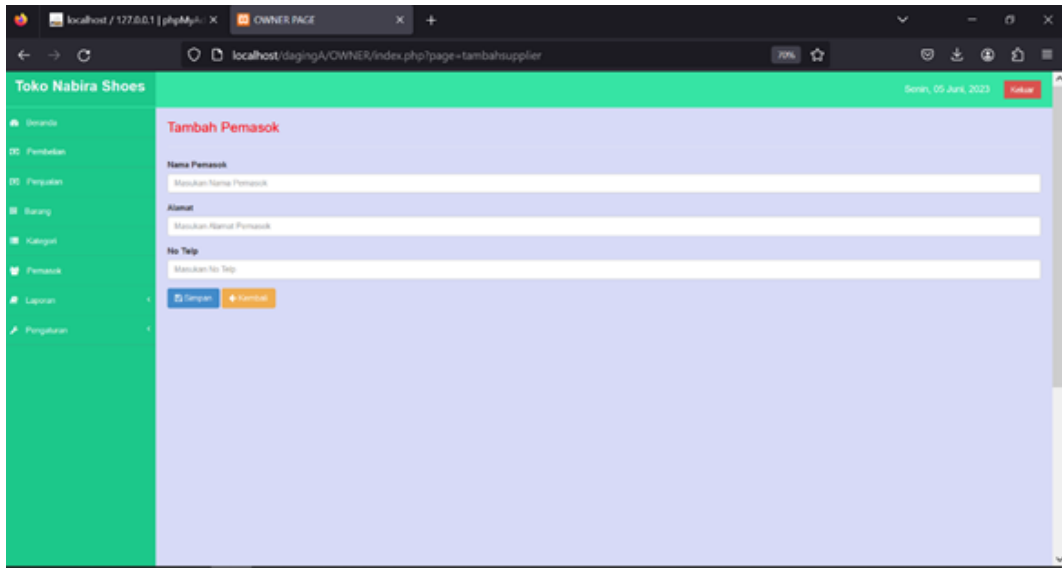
localhost / 127.0.0.1 | phpMyA ×
OWNER PAGE ×
+

localhost/dagingA/OWNER/index.php?page=tambahsupplier
70%

Toko Nabira Shoes

Senin, 05 Juni, 2023
Keluar

Beranda
Pembelian
Penjualan
Barang
Kategori
Pemasok
Laporan
Pengaturan

Tambah Pemasok

Nama Pemasok
Masukan Nama Pemasok

Alamat
Masukan Alamat Pemasok

No Telp
Masukan No Telp

Simpan
Kembali